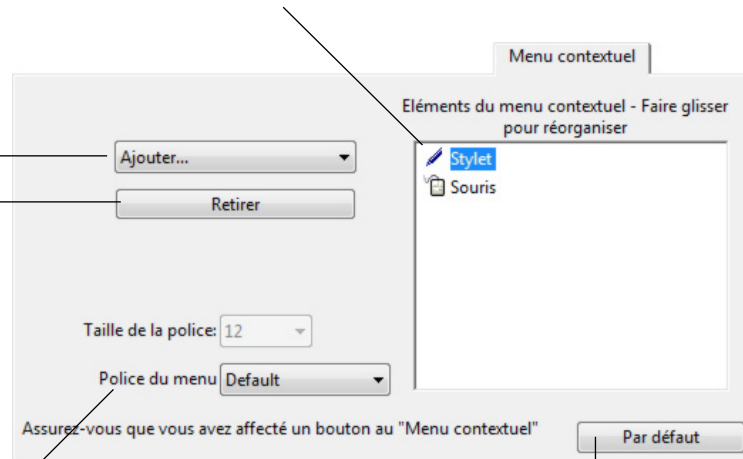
Menu contextuel

Eléments du menu contextuel - Faire glisser pour réorganiser

Ajouter...

Retirer

Stylet

Souris

Taille de la police: 12

Police du menu Default

Assurez-vous que vous avez affecté un bouton au "Menu contextuel"

Par défaut